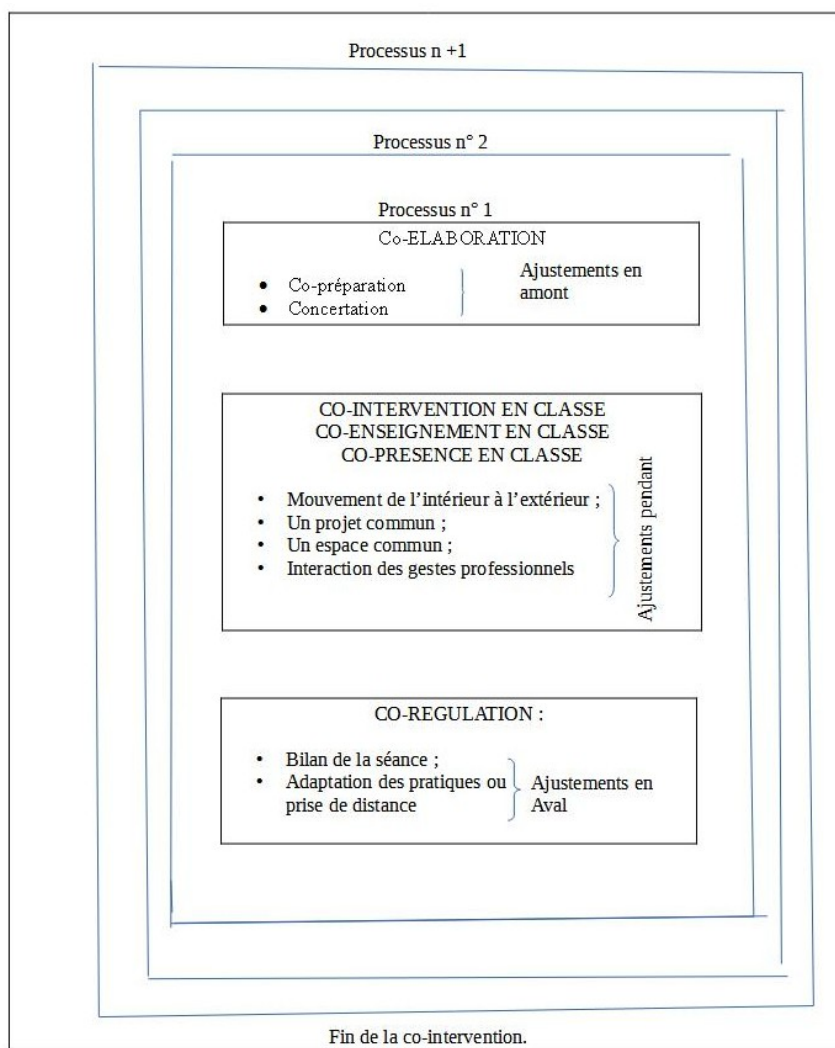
Processus n +1

Processus n° 2

Processus n° 1

Co-ELABORATION

- Co-préparation
- Concertation

Ajustements en amont

CO-INTERVENTION EN CLASSE
CO-ENSEIGNEMENT EN CLASSE
CO-PRESENCE EN CLASSE

- Mouvement de l'intérieur à l'extérieur ;
- Un projet commun ;
- Un espace commun ;
- Interaction des gestes professionnels

Ajustements pendant

CO-REGULATION :

- Bilan de la séance ;
- Adaptation des pratiques ou prise de distance

Ajustements en Aval

Fin de la co-intervention.